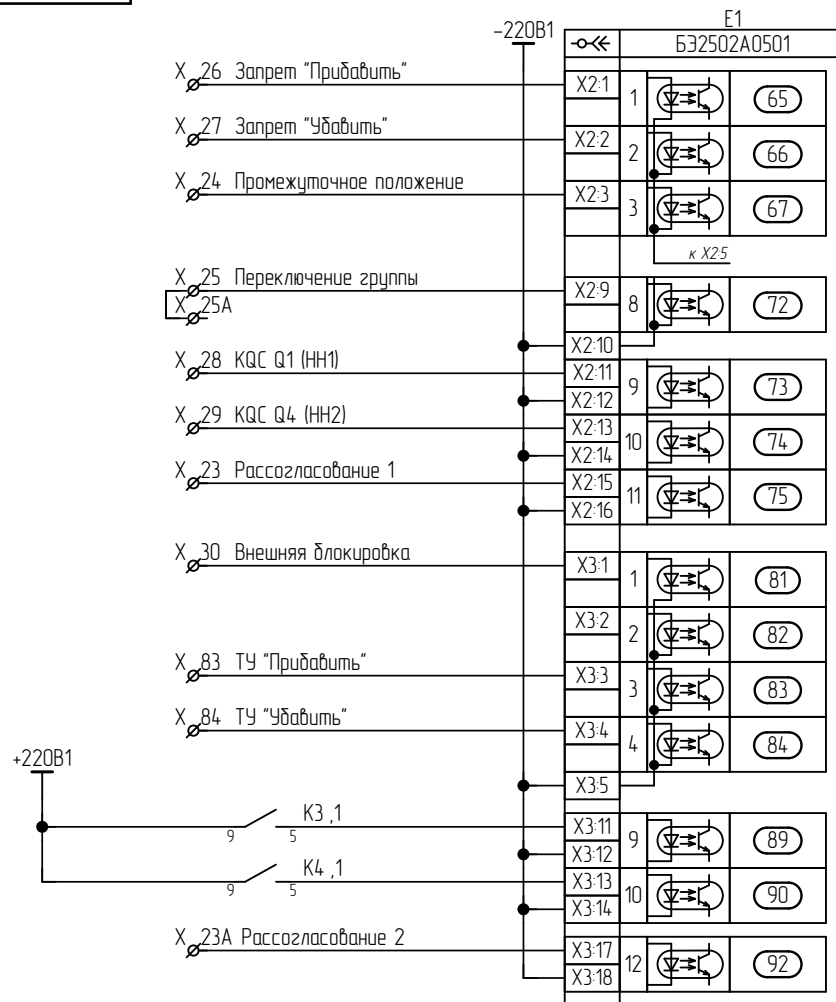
–220В1

Е1
БЭ2502А0501

X 26 Запрет "Прибавить"
X2:1 1 65
X 27 Запрет "Убавить"
X2:2 2 66
X 24 Промежуточное положение
X2:3 3 67
к X2:5
X 25 Переключение группы
X 25А
X2:9 8 72
X2:10
X 28 KQC Q1 (НН1)
X2:11 9 73
X2:12
X 29 KQC Q4 (НН2)
X2:13 10 74
X2:14
X 23 Рассогласование 1
X2:15 11 75
X2:16
X 30 Внешняя блокировка
X3:1 1 81
X3:2 2 82
X 83 ТУ "Прибавить"
X3:3 3 83
X 84 ТУ "Убавить"
X3:4 4 84
+220В1
X3:5
K3 ,1
9 5
X3:11 9 89
X3:12
K4 ,1
9 5
X3:13 10 90
X3:14
X 23А Рассогласование 2
X3:17 12 92
X3:18